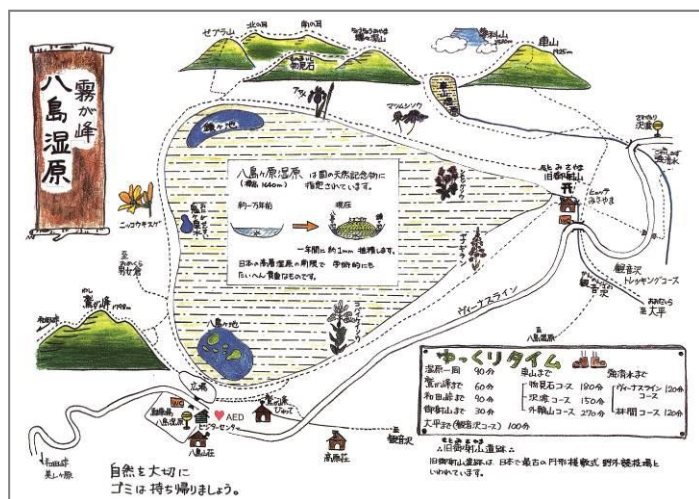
霧ヶ峰
八島湿原

ゼブラ山
北の耳
南の耳
物見石
蓼科山
車山
アヤメ
マツムシソウ
ニッコウキスゲ
男女倉
霧ヶ峰
和田峠
八島ヶ池
鎌ヶ池
旧御射山
ヒュッテみさやま
観音沢トレッキングコース
観音沢
大平
ビーナスライン
八島ヶ原湿原 は国の天然記念物に指定されています。
(標高 1640m)
約一万年前
現在
一年間に約1mm 堆積します。
日本の高層湿原の南限で学術的にもたいへん貴重なものです。
八島ビジターセンター
AED
八島山荘
鷲ヶ峰ひゅって
高原荘
観音沢
和田峠
美ヶ原

ゆっくりタイム
湿原一周 90分
鷲ヶ峰まで 60分
和田峠まで 90分
御射山まで 30分
大平まで(観音沢コース) 100分
車山まで
物見石コース 180分
沢渡コース 150分
外輪山コース 270分
蓼科山まで
ヴィーナスラインコース 120分
林間コース 120分

旧御射山遺跡
旧御射山遺跡は、日本で最古の円形桟敷式野外競技場といわれています。

自然も大切に
ゴミは持ち帰りましょう。